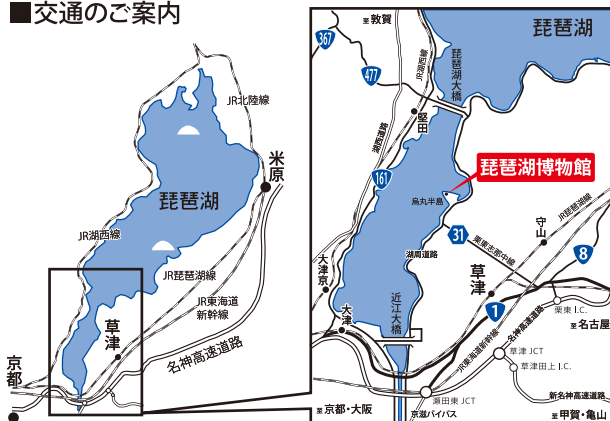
■交通のご案内

JR北陸線
米原
琵琶湖
JR湖西線
JR琵琶湖線
JR東海道新幹線
草津
名神高速道路
京都

至 敦賀
367
477
琵琶湖
琵琶湖大橋
JR湖西線
湖西道路
堅田
161
琵琶湖博物館
烏丸半島
守山
JR琵琶湖線
31
8
湖周道路
栗東志那中線
草津
大津京
1
近江大橋
大津
名神高速道路
JR東海道新幹線
栗東 I.C.
至 名古屋
草津 JCT
草津田上 I.C.
瀬田東 JCT
新名神高速道路
至 京都・大阪
京滋バイパス
至 甲賀・亀山